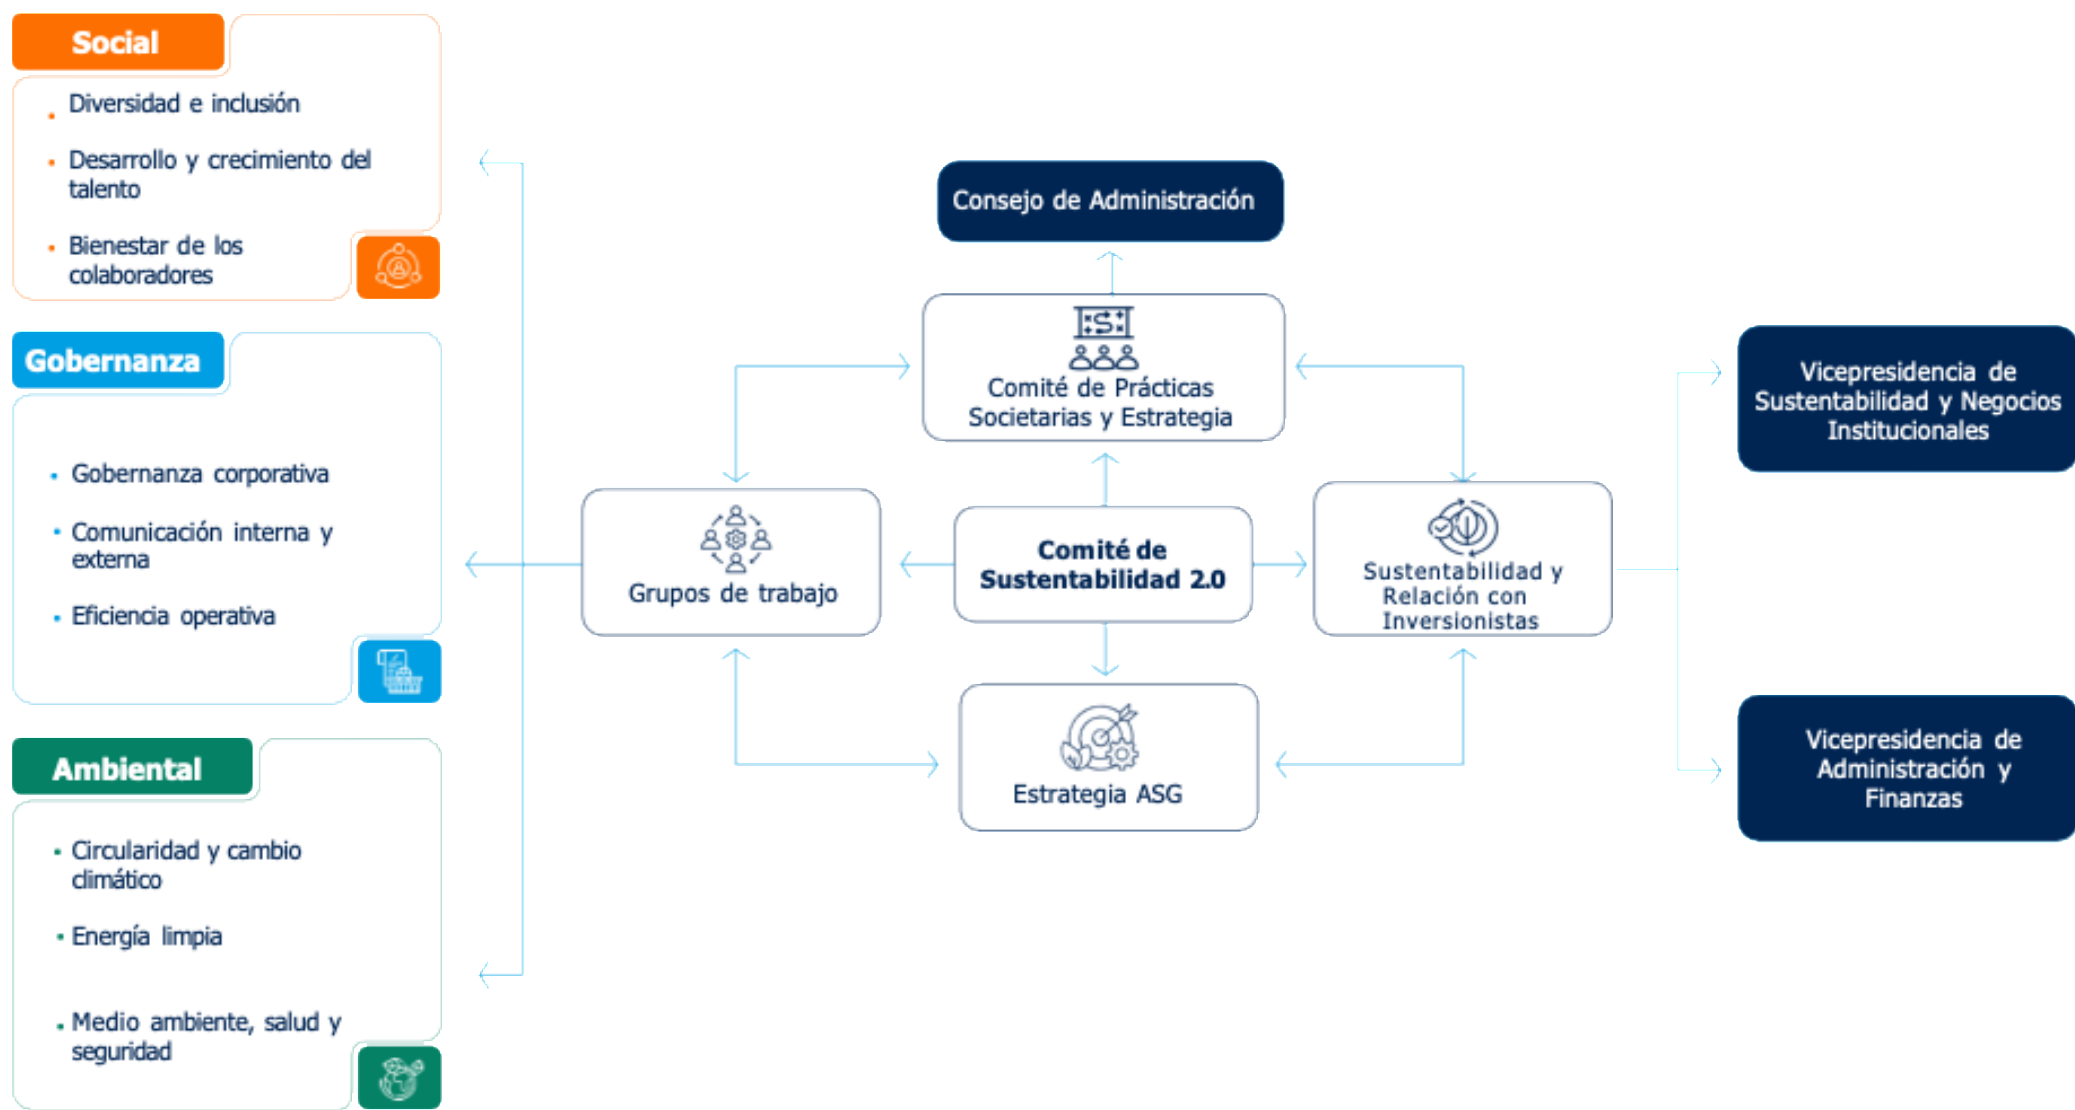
Social

- Diversidad e inclusión
- Desarrollo y crecimiento del talento
- Bienestar de los colaboradores

Gobernanza

- Gobernanza corporativa
- Comunicación interna y externa
- Eficiencia operativa

Ambiental

- Circularidad y cambio climático
- Energía limpia
- Medio ambiente, salud y seguridad

Consejo de Administración

Comité de Prácticas Societarias y Estrategia

Grupos de trabajo

Comité de Sustentabilidad 2.0

Sustentabilidad y Relación con Inversionistas

Estrategia ASG

Vicepresidencia de Sustentabilidad y Negocios Institucionales

Vicepresidencia de Administración y Finanzas